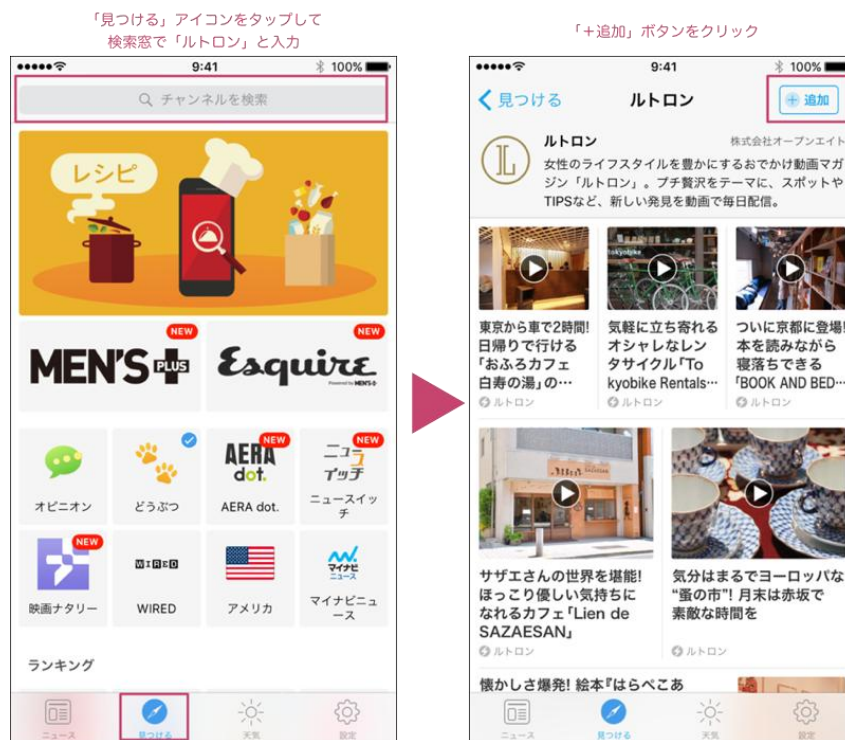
「見つける」アイコンをタップして
検索窓で「ルトロン」と入力

9:41 100%

チャンネルを検索

レシピ

NEW
MEN'S+ PLUS

NEW
Esquire
Powered by MEN'S+

オピニオン

どうぶつ

NEW
AERA dot.
AERA dot.

NEW
ニュースイッチ
ニュースイッチ

NEW
映画ナタリー

WIRED
WIRED

アメリカ

マイナビ ニュース
マイナビニュース

ランキング

ニュース
見つける
天気
設定

「＋追加」ボタンをクリック

9:41 100%

見つける
ルトロン
追加

ルトロン
株式会社オープンエイト
女性のライフスタイルを豊かにするおでかけ動画マガジン「ルトロン」。プチ贅沢をテーマに、スポットやTIPSなど、新しい発見を動画で毎日配信。

東京から車で2時間!日帰りで行ける「おふろカフェ 白寿の湯」の…
ルトロン

気軽に立ち寄れるオシャレなレンタサイクル「Tokyobike Rentals…
ルトロン

ついに京都に登場!本を読みながら寝落ちできる「BOOK AND BED…
ルトロン

サザエさんの世界を堪能!ほっこり優しい気持ちになれるカフェ「Lien de SAZAESAN」
ルトロン

気分はまるでヨーロッパな"蚤の市"!月末は赤坂で素敵な時間を
ルトロン

懐かしさ爆発! 絵本『はらぺこあ

ニュース
見つける
天気
設定